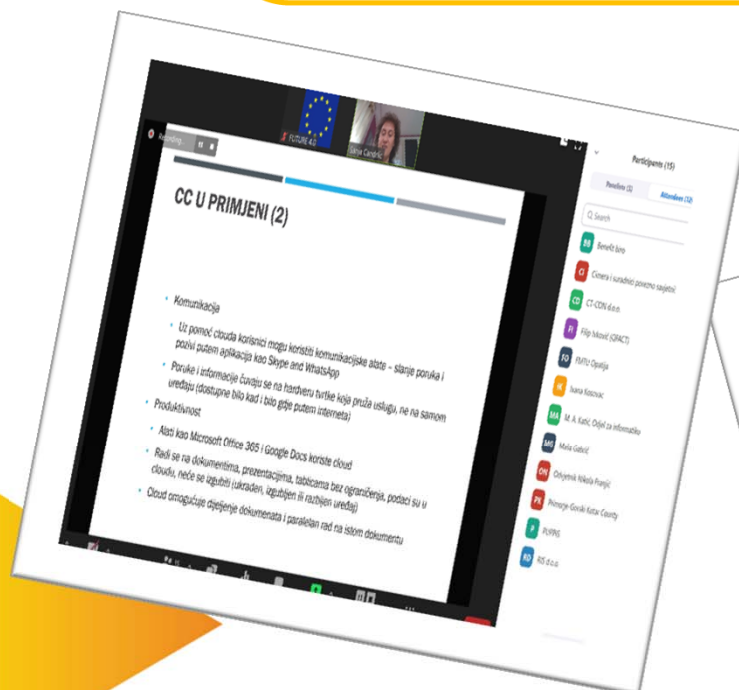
Recording

FUTURE 4.0

Silvia Candrlić

CC U PRIMJENI (2)

• Komunikacija
• Uz pomoć clouda korisnici mogu koristiti komunikacijske alate – slanje poruka i pozivi putem aplikacija kao Skype and WhatsApp
• Poruke i informacije čuvaju se na hardveru tvrtke koja pruža uslugu, ne na samom uređaju (dostupne bilo kad i bilo gdje putem interneta)
• Produktivnost
• Alati kao Microsoft Office 365 i Google Docs koriste cloud
• Radi se na dokumentima, prezentacijima, tablicama bez ograničenja, podaci su u cloudu, neće se izgubiti (ukraden, izgubljen ili razbijen uređaj)
• Cloud omogućuje dijeljenje dokumenata i paralelan rad na istom dokumentu

Participants (15)

Panelists (3)
Attendees (12)

Search

BB Benefit biro
CI Cimera i suradnici povezno savjetni
CD CT-CON d.o.o.
FI Filip Ivković (GRACT)
FO FMTU Opatija
IK Ivana Kosovac
MA M. A. Katić, Odjel za informatiku
MG Maša Gašević
OR Osnovna Nikola Franjić
PK Primorje-Gorski Kotar County
P PUPPIS
RD RIS d.o.o.